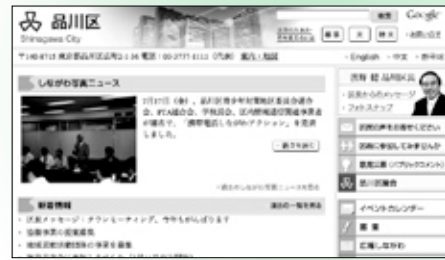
品川区
Shinagawa City
Google
検索
大
中
小
〒140-8715 東京都品川区広町2-1-36 電話：03-3777-1111（代表） 案内・地図
・English ・中文 ・한국어
しながわ写真ニュース
7月17日（金）、品川区青少年対策地区委員会連合会、町会連合会、学校長会、区内関係団体関係者等が一堂に会して、「携帯電話とじのネチケット」を意見交換しました。
・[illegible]
・過去のしながわ写真ニュースを見る
区長 濱野 健
・区長からのメッセージ
・フォトスナップ
新着情報
過去の一覧を見る
・区長メッセージ：クラシーミーティング、今年もがんばります
・協働事業の提案募集
・地域活動支援助成事業の事業を募集
区政への意見をお寄せください
区政に参加してみませんか
意見公募（パブリックコメント）
品川区議会
イベントカレンダー
募集
広報しながわ